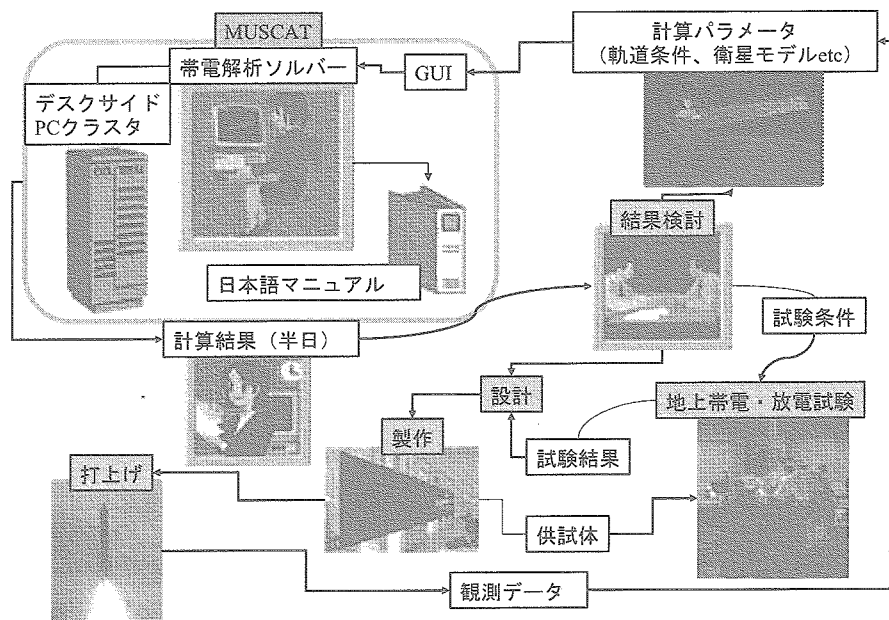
MUSCAT

計算パラメータ
（軌道条件、衛星モデルetc）

帯電解析ソルバー

GUI

デスクサイド
PCクラスタ

日本語マニュアル

結果検討

試験条件

計算結果（半日）

設計

地上帯電・放電試験

製作

試験結果

打上げ

供試体

観測データ